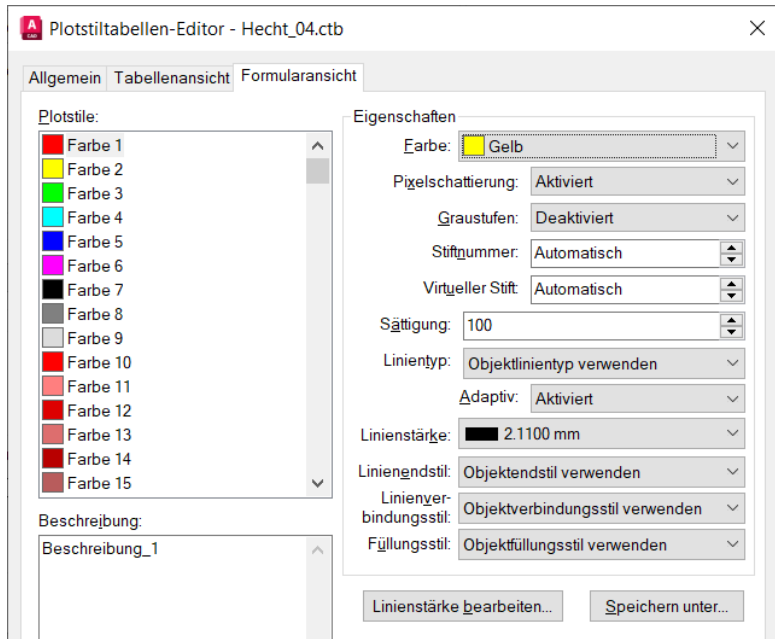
Plotstiltabellen-Editor - Hecht_04.ctb

Allgemein | Tabellenansicht | Formularansicht

Plotstile:
Farbe 1
Farbe 2
Farbe 3
Farbe 4
Farbe 5
Farbe 6
Farbe 7
Farbe 8
Farbe 9
Farbe 10
Farbe 11
Farbe 12
Farbe 13
Farbe 14
Farbe 15

Beschreibung:
Beschreibung_1

Eigenschaften
Farbe: Gelb
Pixelschattierung: Aktiviert
Graustufen: Deaktiviert
Stiftnummer: Automatisch
Virtueller Stift: Automatisch
Sättigung: 100
Linientyp: Objektlinientyp verwenden
Adaptiv: Aktiviert
Linienstärke: 2.1100 mm
Linienendstil: Objektendstil verwenden
Linienverbindungsstil: Objektverbindungsstil verwenden
Füllungsstil: Objektfüllungsstil verwenden

Linienstärke bearbeiten...
Speichern unter...